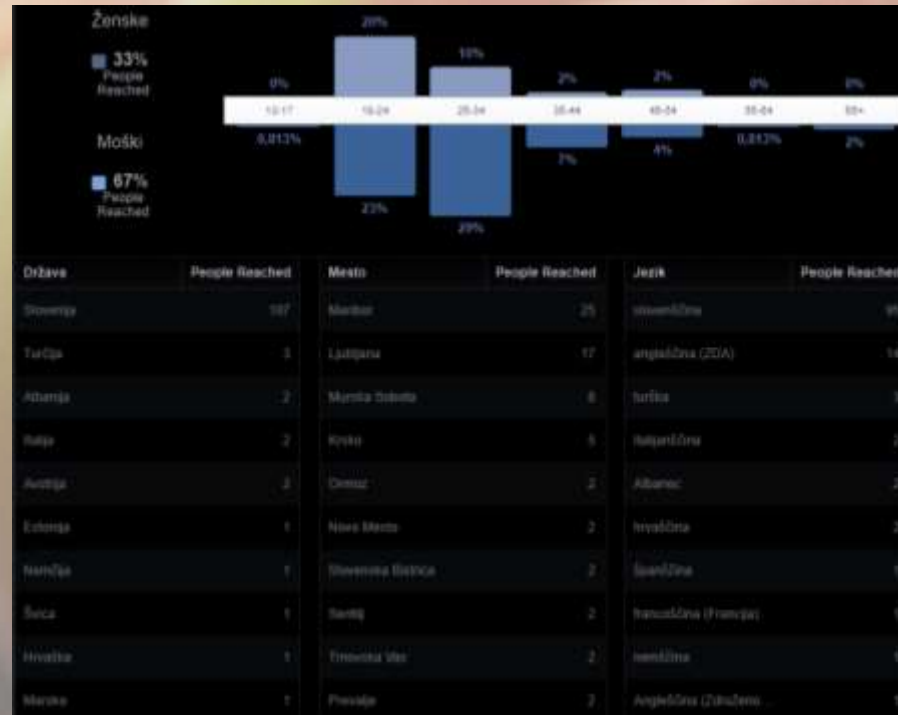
Ženske

33%
People Reached

Moški

67%
People Reached

| 0% | 20% | 10% | 2% | 2% | 0% | 0% |
|---|---|---|---|---|---|---|
| 13-17 | 18-24 | 25-34 | 35-44 | 45-54 | 55-64 | 65+ |
| 0,813% | 23% | 29% | 7% | 4% | 0,813% | 2% |

| Država | People Reached |
|---|---|
| Slovenija | 107 |
| Turčija | 3 |
| Albanija | 2 |
| Italija | 2 |
| Avstrija | 2 |
| Estonija | 1 |
| Nemčija | 1 |
| Švica | 1 |
| Hrvaška | 1 |
| Maroko | 1 |

| Mesto | People Reached |
|---|---|
| Maribor | 25 |
| Ljubljana | 17 |
| Murska Sobota | 8 |
| Krško | 5 |
| Ormož | 2 |
| Novo Mesto | 2 |
| Slovenska Bistrica | 2 |
| Sežana | 2 |
| Trnovska Vas | 2 |
| Prevalje | 2 |

| Jezik | People Reached |
|---|---|
| slovenščina | 95 |
| angleščina (ZDA) | 14 |
| turščina | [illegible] |
| italijanščina | 2 |
| Albanski | 2 |
| hrvaščina | 2 |
| španščina | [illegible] |
| francoščina (Francija) | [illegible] |
| nemščina | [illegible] |
| Angleščina (Združeno ... | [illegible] |